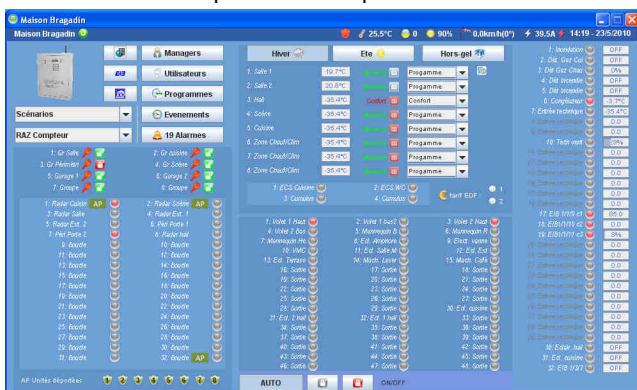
Maison Bragadin

Maison Bragadin

25,5°C 0 90% 0,0km/h(0) 39,5A 14:19 - 23/5/2010

Managers

Utilisateurs

Programmes

Evenements

19 Alarmes

Scénarios

RAZ Compteur

1: Gr Salle
2: Gr cuisine
3: Gr Péiméttri
4: Gr Scène
5: Garage 1
6: Garage 2
7: Groupe
8: Groupe

1: Radar Cuisin AP
2: Radar Scène AP
3: Radar Salle
4: Radar Ext. 1
5: Radar Ext. 2
6: Piet Porte 1
7: Piet Porte 2
8: Radar hall
9: Boucle
10: Boucle
11: Boucle
12: Boucle
13: Boucle
14: Boucle
15: Boucle
16: Boucle
17: Boucle
18: Boucle
19: Boucle
20: Boucle
21: Boucle
22: Boucle
23: Boucle
24: Boucle
25: Boucle
26: Boucle
27: Boucle
28: Boucle
29: Boucle
30: Boucle
31: Boucle
32: Boucle AP

AP: Unités déportées 1 2 3 4 5 6 7 8

Hiver
Ete
Hors-gel

1: Salle 1 19.7°C Programme
2: Salle 2 20.8°C Programme
3: Hall -35.4°C Confort Confort
4: Scène -35.4°C Programme
5: Cuisine -35.4°C Programme
6: Zone Chauf/Clim -35.4°C Programme
7: Zone Chauf/Clim -35.4°C Programme
8: Zone Chauf/Clim -35.4°C Programme

1: ECS Cuisine
2: ECS WC
3: Cumulus
4: Cumulus
Tarif EDF 1 2

1: Volet 1 Haut
2: Volet 1 bas
3: Volet 2 Haut
4: Volet 2 Bas
5: Mannequin B
6: Mannequin R
7: Mannequin Hx
8: Ecl. Ampoule
9: Elect. vanne
10: VMC
11: Ecl. Salle M
12: Ecl. Ext
13: Ecl. Terrass
14: Mach. Laver
15: Mach. Café
16: Sortie
17: Sortie
18: Sortie
19: Sortie
20: Sortie
21: Sortie
22: Sortie
23: Sortie
24: Sortie
25: Sortie
26: Sortie
27: Sortie
28: Sortie
29: Sortie
30: Ecl. cuisine
31: Ecl. 1 hall
32: Ecl. 2 hall
33: Sortie
34: Sortie
35: Sortie
36: Sortie
37: Sortie
38: Sortie
39: Sortie
40: Sortie
41: Sortie
42: Sortie
43: Sortie
44: Sortie
45: Sortie
46: Sortie
47: Sortie
48: Sortie

AUTO
ON/OFF

1: Inondation OFF
2: Dét. Gaz Cui OFF
3: Dét Gaz Chau 0%
4: Dét. Incendie OFF
5: Dét. Incendie OFF
6: Congélateur -3.7°C
7: Entrée technique -35.4°C
8: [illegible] 0.0
9: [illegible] 0.0
10: Taux vent 0%
11: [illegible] 0.0
12: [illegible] 0.0
13: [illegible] 0.0
14: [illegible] 0.0
15: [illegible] 0.0
16: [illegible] 0.0
17: E/S IV/V3 c1 95.0
18: E/S IV/V3 c2 0.0
19: E/S IV/V3 c3 0%
20: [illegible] 0.0
21: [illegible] 0.0
22: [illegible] 0.0
23: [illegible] 0.0
24: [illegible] 0.0
25: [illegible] 0.0
26: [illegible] 0.0
27: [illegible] 0.0
28: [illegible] 0.0
29: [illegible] 0.0
30: Eclair. hall OFF
31: Ecl. cuisine OFF
32: E/S IV/3 OFF